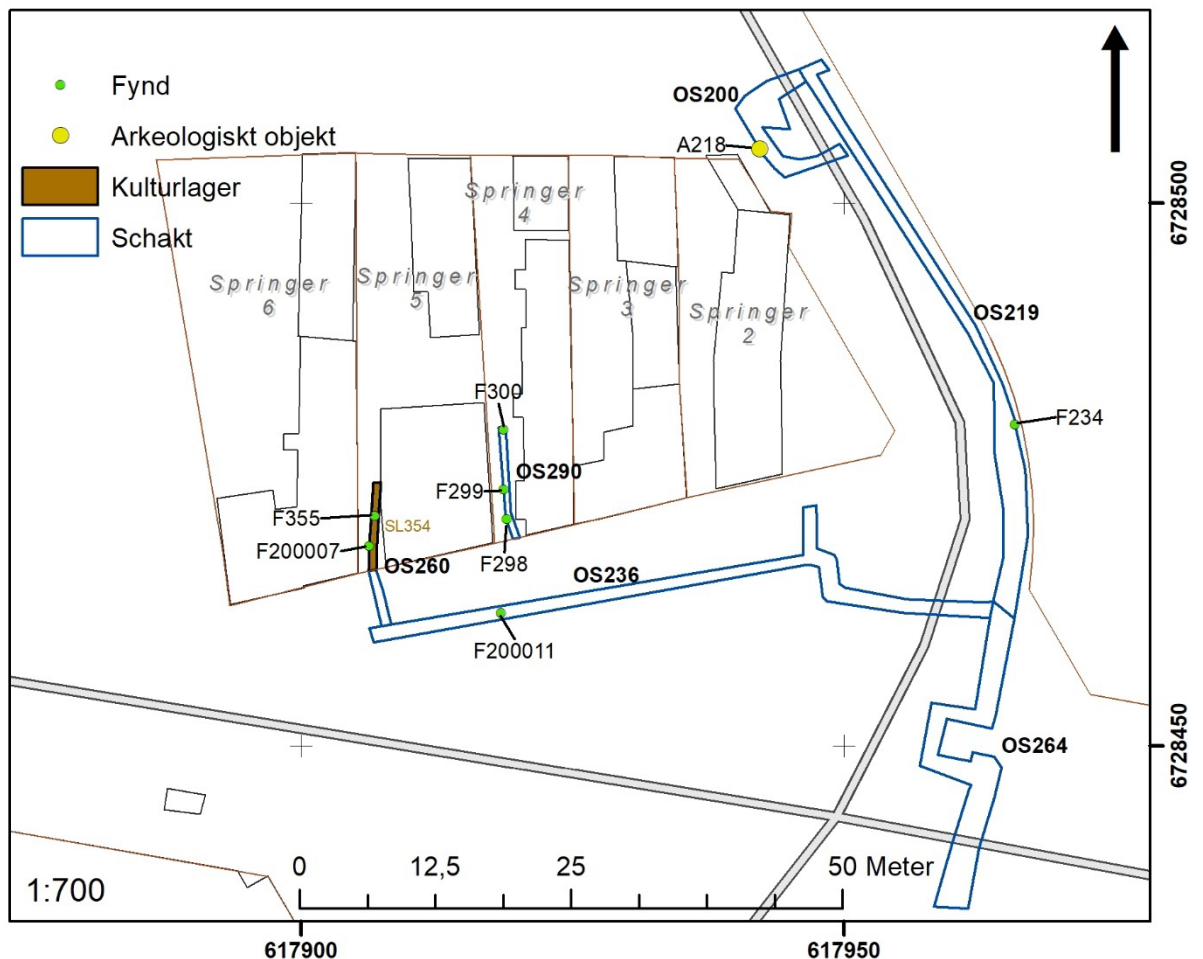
Fynd
Arkeologiskt objekt
Kulturlager
Schakt

OS200
A218

Springer 4
Springer 6
Springer 5
Springer 3
Springer 2

6728500

OS219

F300
F234
OS290
F299
F355
SL354
F200007
OS260
F298
OS236
F200011

6728450

OS264

1:700
0 12,5 25 50 Meter

617900
617950